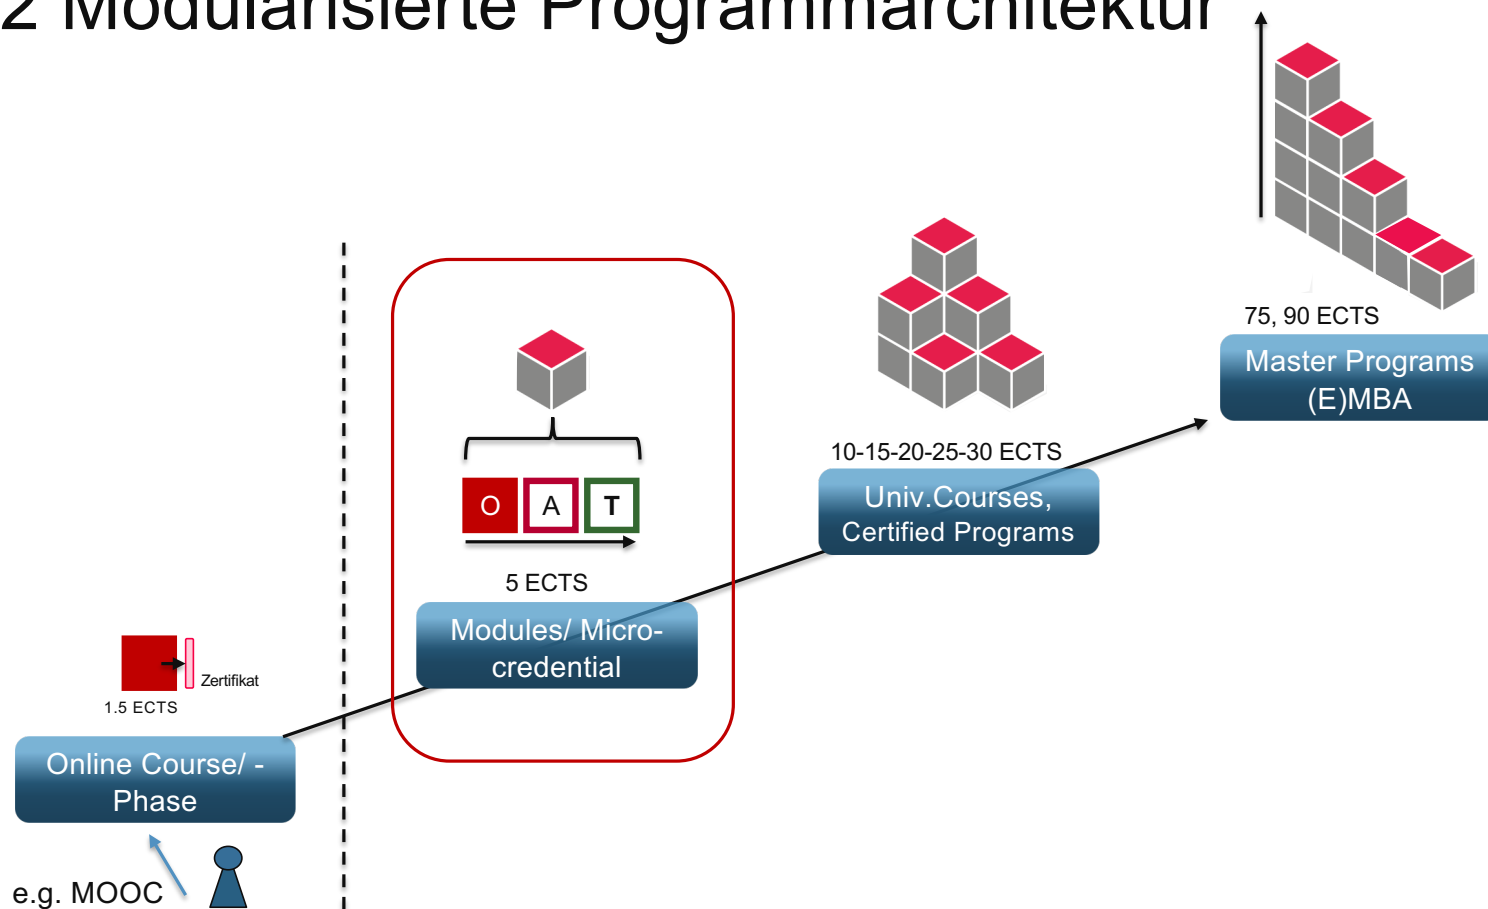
2 Modularisierte Programmarchitektur

75, 90 ECTS
Master Programs (E)MBA

10-15-20-25-30 ECTS
Univ.Courses, Certified Programs

O A T

5 ECTS
Modules/ Micro-credential

Zertifikat
1.5 ECTS
Online Course/ -Phase

e.g. MOOC